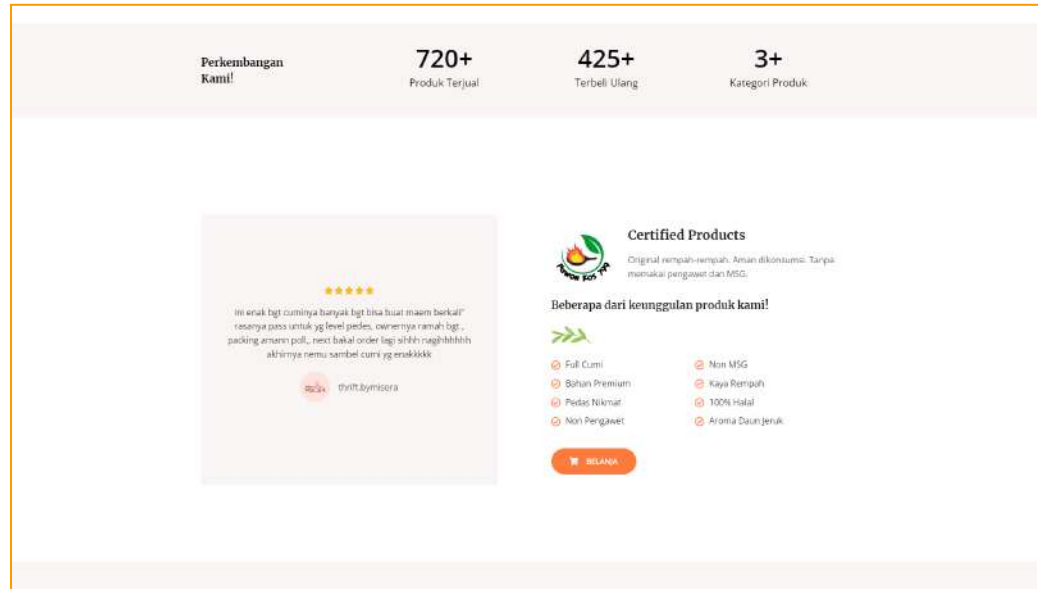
Perkembangan Kami!

720+
Produk Terjual

425+
Terbeli Ulang

3+
Kategori Produk

★★★★★

ini enak bgt cuminya banyak bgt bisa buat maem berkali" rasanya pass untuk yg level pedes, ownernya ramah bgt , packing amann poll,, next bakal order lagi sihhh nagihhhhhh akhirnya nemu sambel cumi yg enakkkkk

thrift.bymisera

Certified Products

Original rempah-rempah. Aman dikonsumsi. Tanpa memakai pengawet dan MSG.

Beberapa dari keunggulan produk kami!

Full Cumi
Non MSG
Bahan Premium
Kaya Rempah
Pedas Nikmat
100% Halal
Non Pengawet
Aroma Daun Jeruk

BELANJA